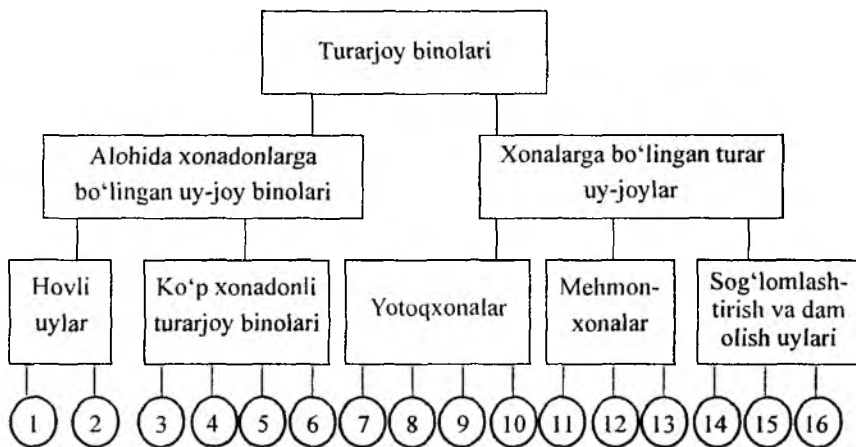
Turarjoy binolari

Alohida xonadonlarga bo'lingan uy-joy binolari

Xonalarga bo'lingan turar uy-joylar

Hovli uylar

Ko'p xonadonli turarjoy binolari

Yotoqxonalar

Mehmonxonalar

Sog'lomlashtirish va dam olish uylari

1 2 3 4 5 6 7 8 9 10 11 12 13 14 15 16